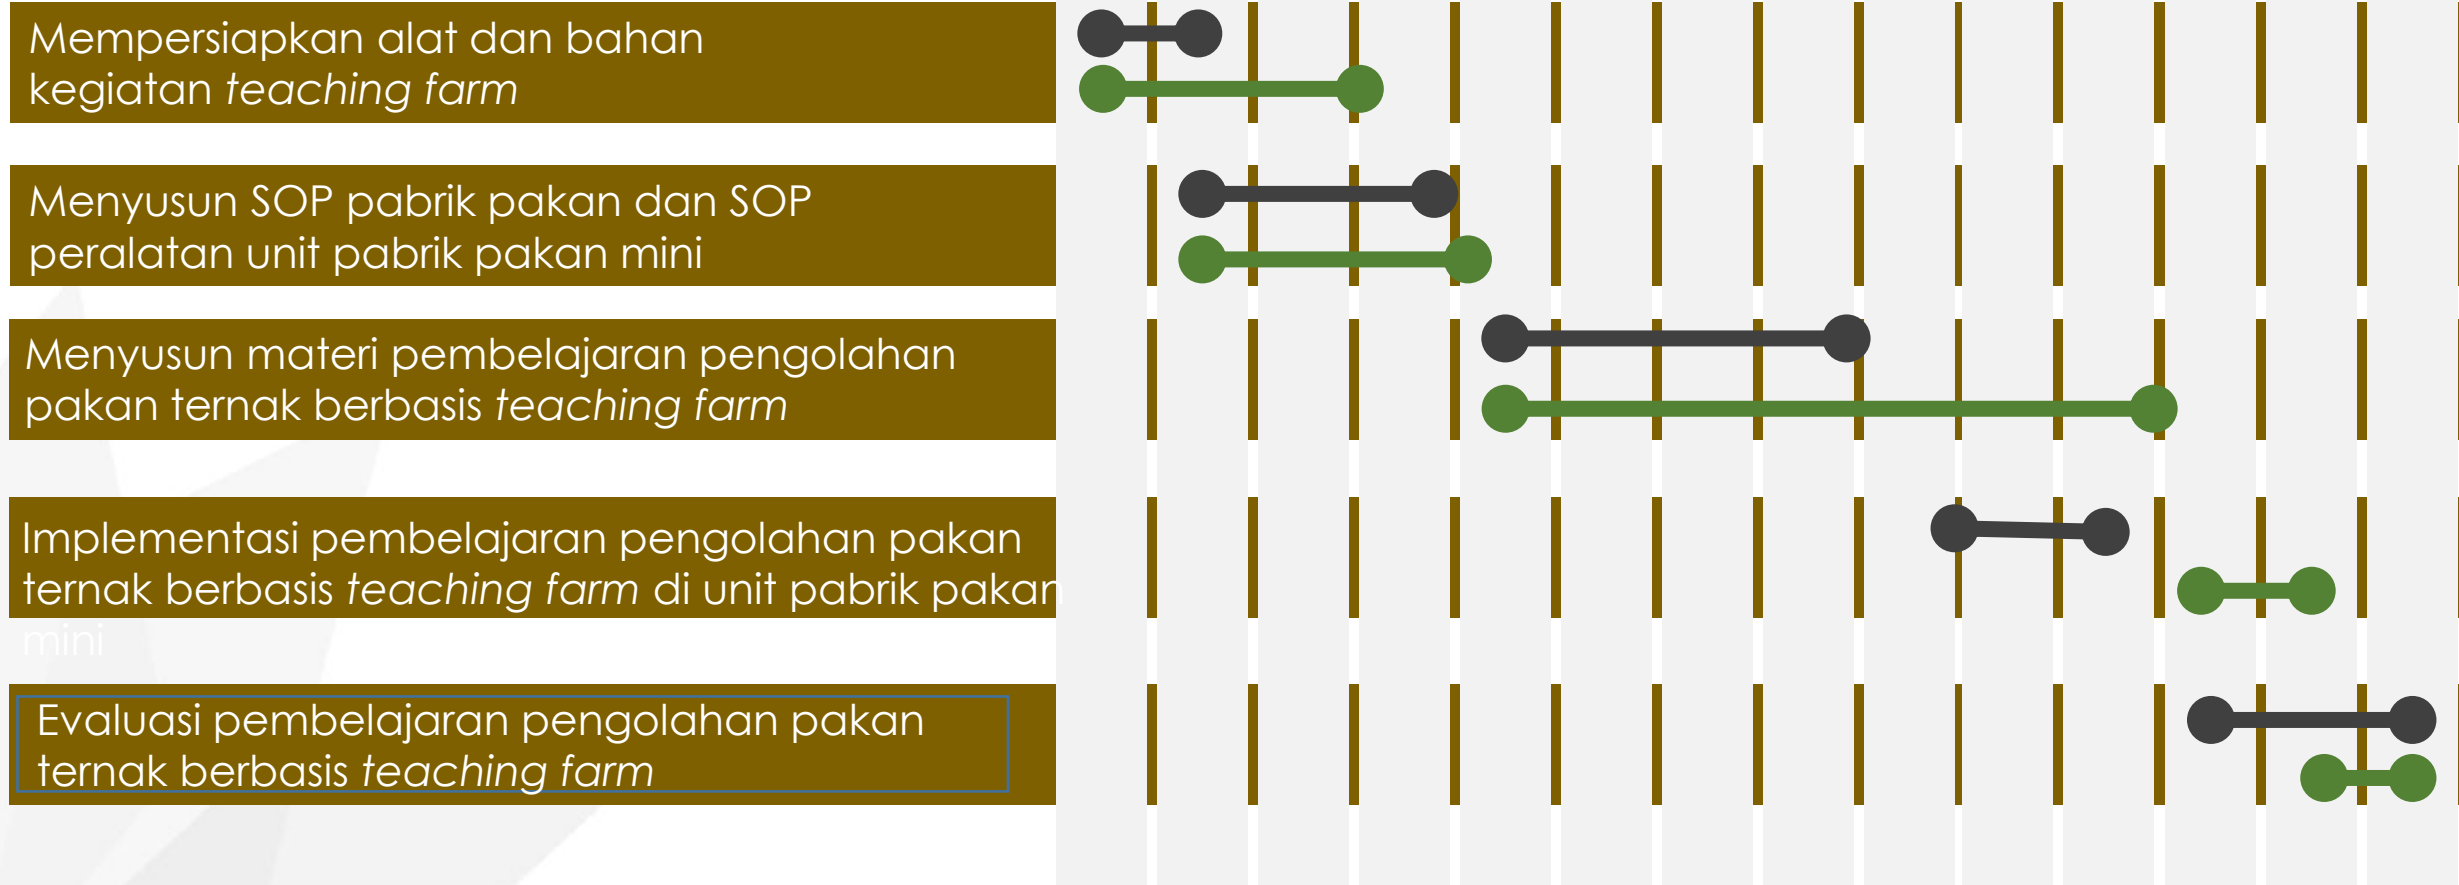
Mempersiapkan alat dan bahan kegiatan *teaching farm*

Menyusun SOP pabrik pakan dan SOP peralatan unit pabrik pakan mini

Menyusun materi pembelajaran pengolahan pakan ternak berbasis *teaching farm*

Implementasi pembelajaran pengolahan pakan ternak berbasis *teaching farm* di unit pabrik pakan mini

Evaluasi pembelajaran pengolahan pakan ternak berbasis *teaching farm*